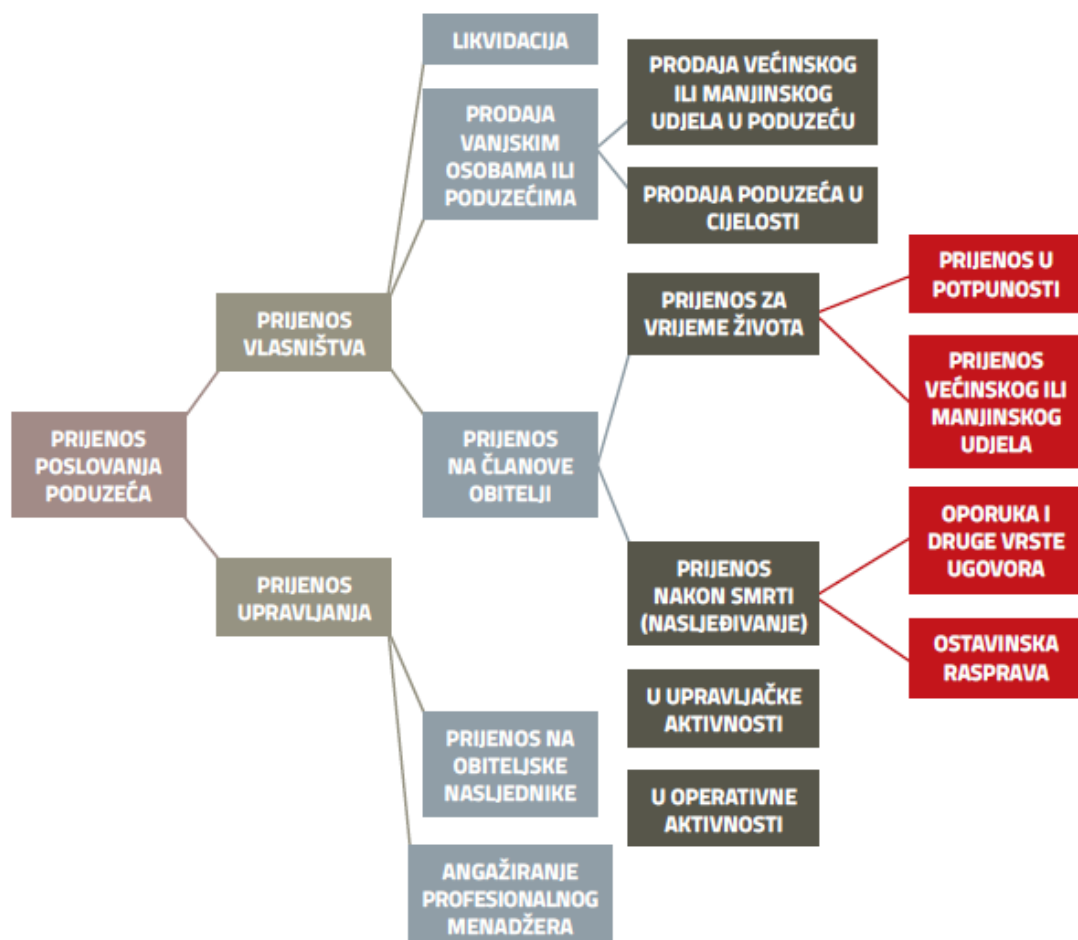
PRIJENOS POSLOVANJA PODUZEĆA

PRIJENOS VLASNIŠTVA

LIKVIDACIJA

PRODAJA VANJSKIM OSOBAMA ILI PODUZEĆIMA

PRODAJA VEĆINSKOG ILI MANJINSKOG UDJELA U PODUZEĆU

PRODAJA PODUZEĆA U CIJELOSTI

PRIJENOS NA ČLANOVE OBITELJI

PRIJENOS ZA VRIJEME ŽIVOTA

PRIJENOS U POTPUNOSTI

PRIJENOS VEĆINSKOG ILI MANJINSKOG UDJELA

PRIJENOS NAKON SMRTI (NASLJEĐIVANJE)

OPORUKA I DRUGE VRSTE UGOVORA

OSTAVINSKA RASPRAVA

PRIJENOS UPRAVLJANJA

PRIJENOS NA OBITELJSKE NASLJEDNIKE

U UPRAVLJAČKE AKTIVNOSTI

U OPERATIVNE AKTIVNOSTI

ANGAŽIRANJE PROFESIONALNOG MENADŽERA